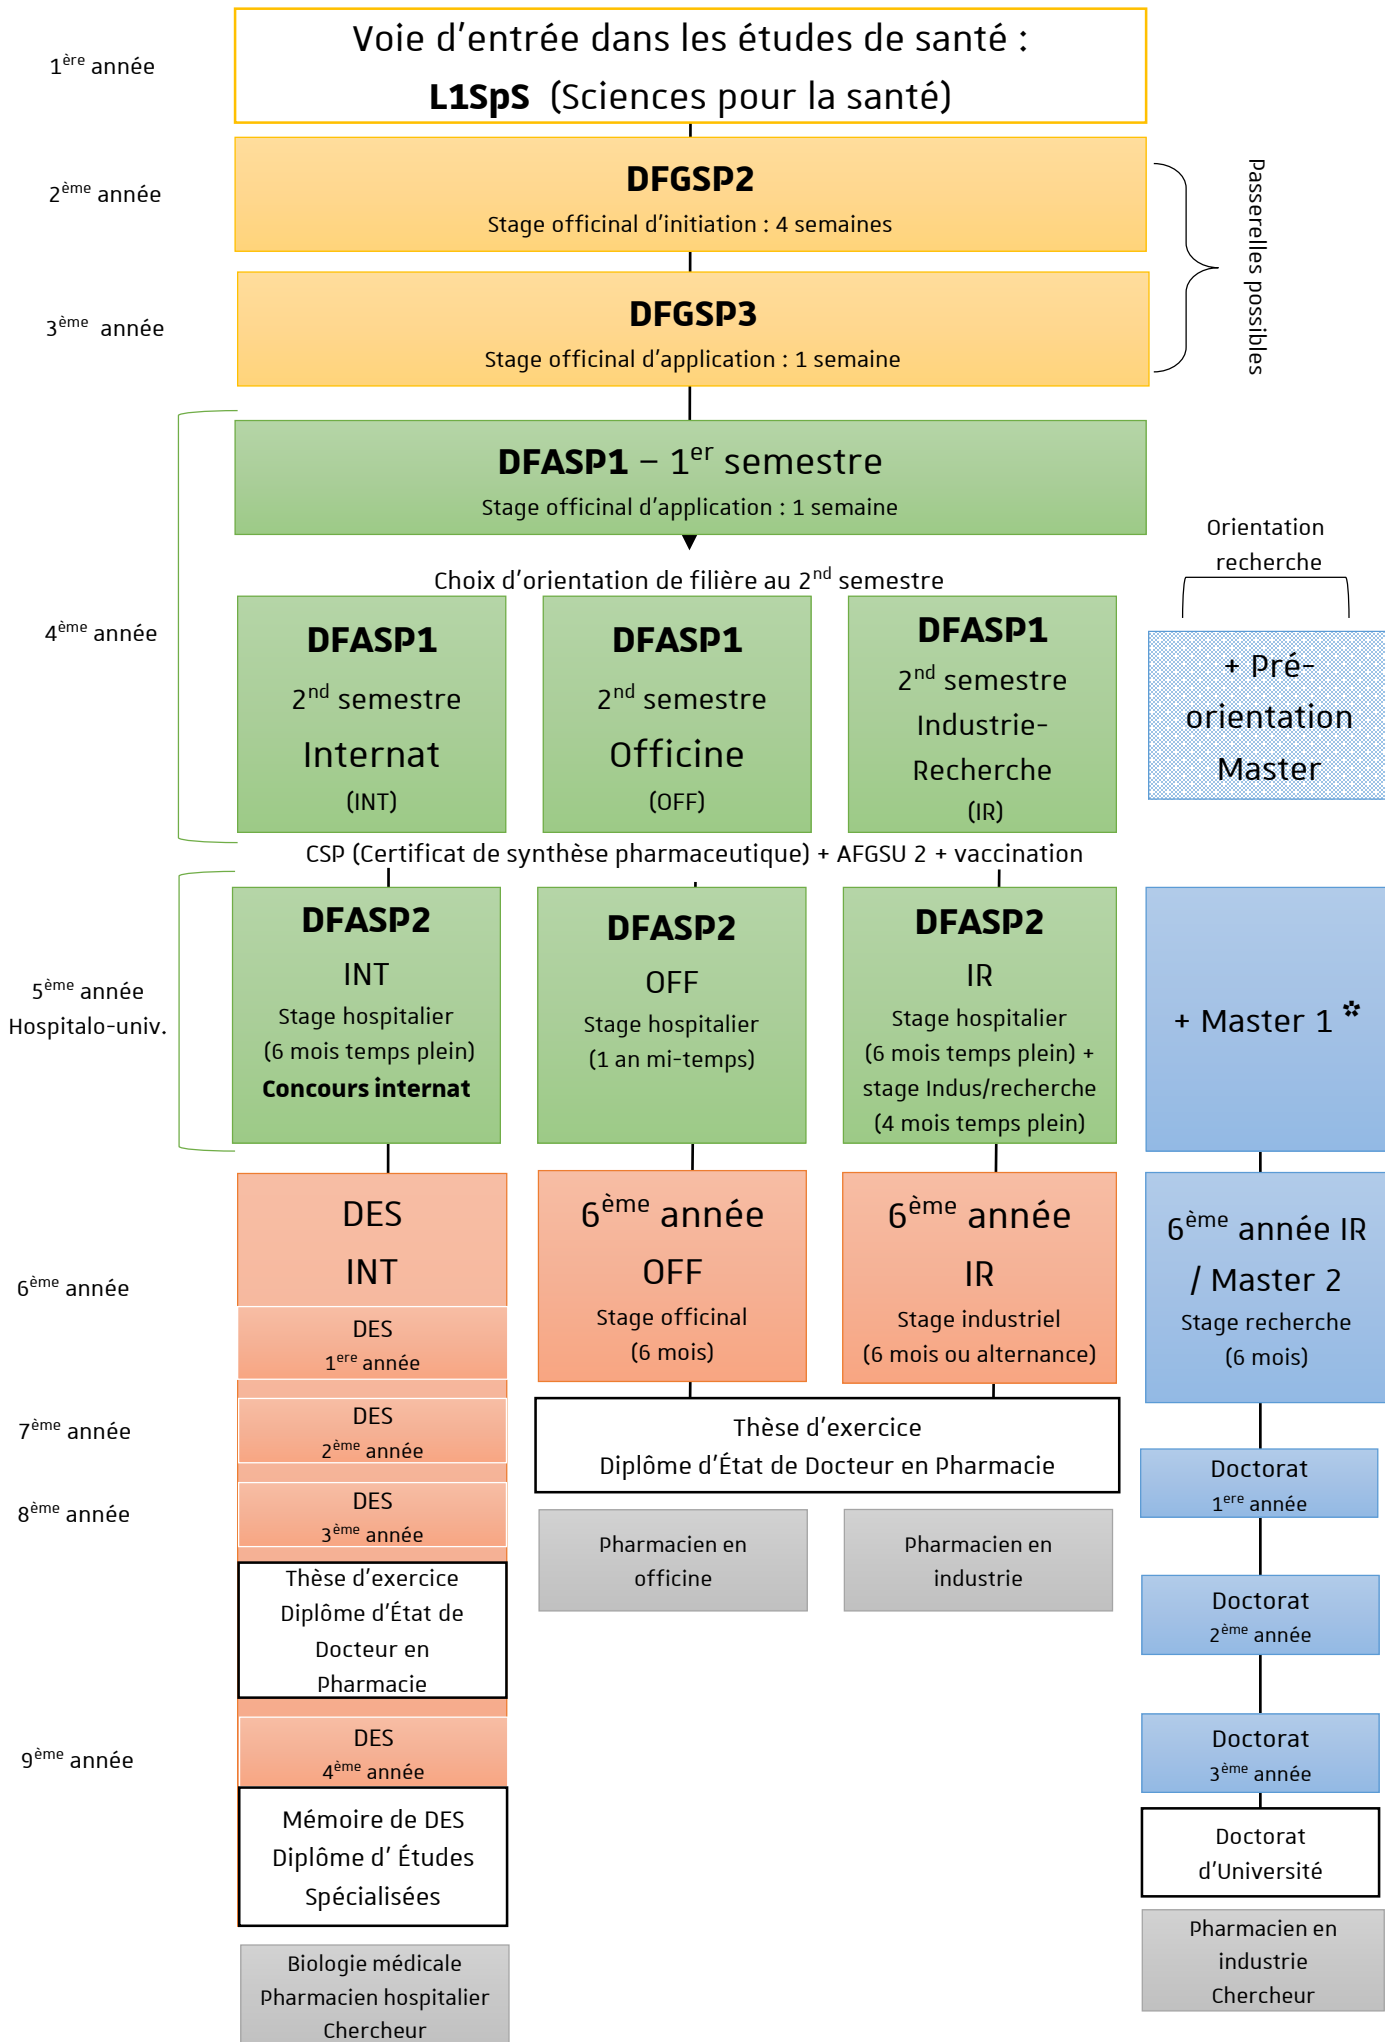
$1^{ère}$ année

Voie d'entrée dans les études de santé :
**L1SpS** (Sciences pour la santé)

$2^{ème}$ année

**DFGSP2**
Stage officinal d'initiation : 4 semaines

$3^{ème}$ année

**DFGSP3**
Stage officinal d'application : 1 semaine

Passerelles possibles

$4^{ème}$ année

**DFASP1** – $1^{er}$ semestre
Stage officinal d'application : 1 semaine

Choix d'orientation de filière au $2^{nd}$ semestre

Orientation recherche

**DFASP1**
$2^{nd}$ semestre
Internat
(INT)

**DFASP1**
$2^{nd}$ semestre
Officine
(OFF)

**DFASP1**
$2^{nd}$ semestre
Industrie-Recherche
(IR)

+ Pré-orientation Master

CSP (Certificat de synthèse pharmaceutique) + AFGSU 2 + vaccination

$5^{ème}$ année
Hospitalo-univ.

**DFASP2**
INT
Stage hospitalier
(6 mois temps plein)
**Concours internat**

**DFASP2**
OFF
Stage hospitalier
(1 an mi-temps)

**DFASP2**
IR
Stage hospitalier
(6 mois temps plein) + stage Indus/recherche
(4 mois temps plein)

+ Master 1 *

$6^{ème}$ année

DES
INT

DES
$1^{ere}$ année

$6^{ème}$ année
OFF
Stage officinal
(6 mois)

$6^{ème}$ année
IR
Stage industriel
(6 mois ou alternance)

$6^{ème}$ année IR / Master 2
Stage recherche
(6 mois)

$7^{ème}$ année

DES
$2^{ème}$ année

Thèse d'exercice
Diplôme d'État de Docteur en Pharmacie

Doctorat
$1^{ere}$ année

$8^{ème}$ année

DES
$3^{ème}$ année

Pharmacien en officine

Pharmacien en industrie

Doctorat
$2^{ème}$ année

Thèse d'exercice
Diplôme d'État de Docteur en Pharmacie

$9^{ème}$ année

DES
$4^{ème}$ année

Doctorat
$3^{ème}$ année

Mémoire de DES
Diplôme d' Études Spécialisées

Doctorat d'Université

Biologie médicale
Pharmacien hospitalier
Chercheur

Pharmacien en industrie
Chercheur